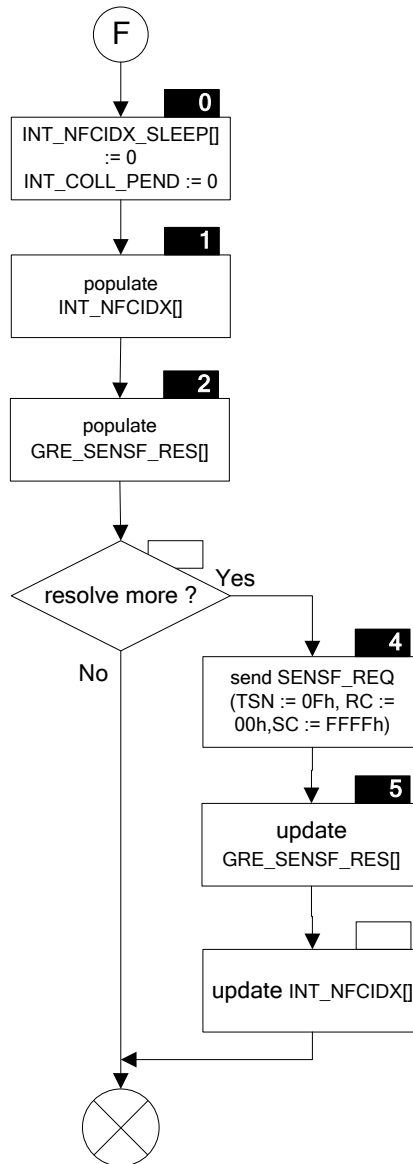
F

0

INT_NFCIDX_SLEEP[] := 0
INT_COLL_PEND := 0

1

populate
INT_NFCIDX[]

2

populate
GRE_SENSF_RES[]

resolve more ?

Yes

No

4

send SENSF_REQ
(TSN := 0Fh, RC := 00h,SC := FFFFh)

5

update
GRE_SENSF_RES[]

update INT_NFCIDX[]